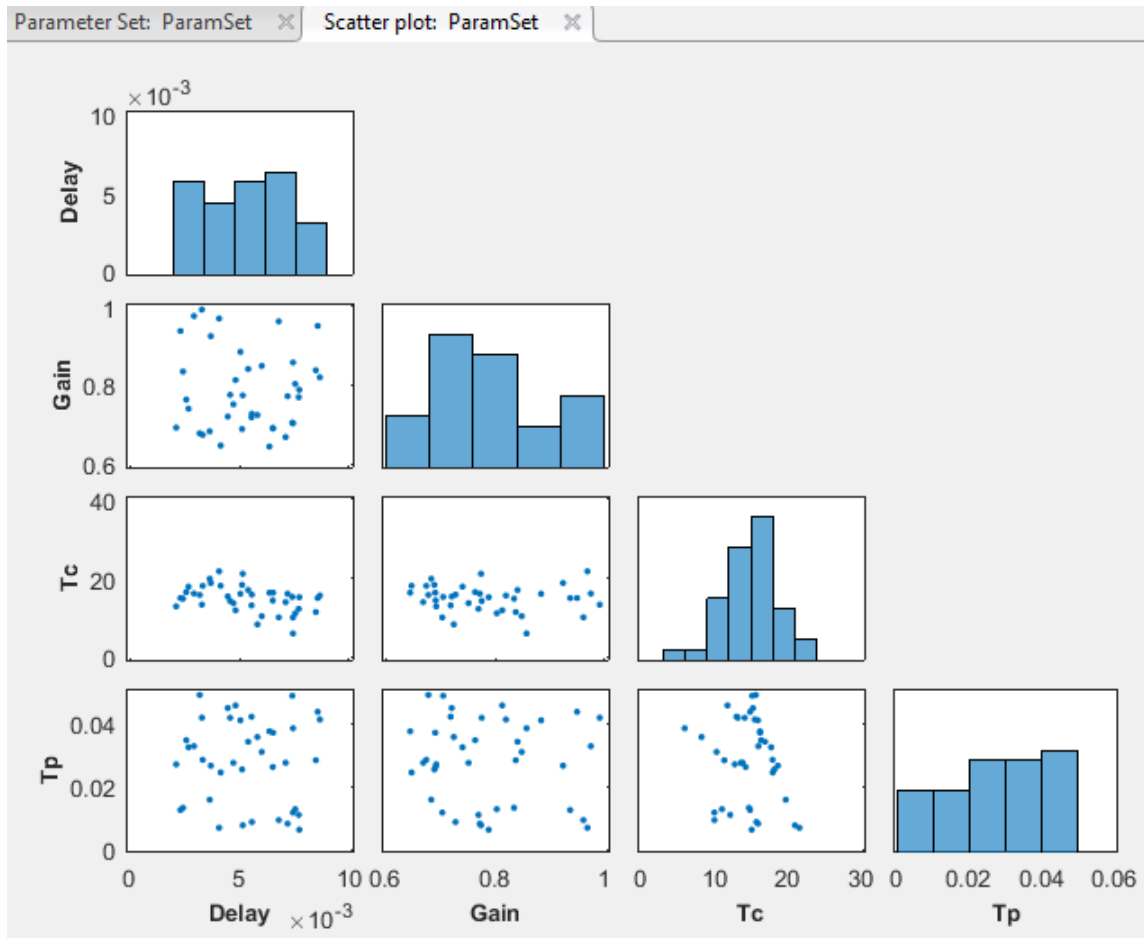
Parameter Set: ParamSet ✕ Scatter plot: ParamSet ✕

$\times 10^{-3}$
10
5
0
Delay

1
0.8
0.6
Gain

40
20
0
Tc

0.04
0.02
0
Tp

0 5 10
Delay $\times 10^{-3}$

0.6 0.8 1
Gain

0 10 20 30
Tc

0 0.02 0.04 0.06
Tp